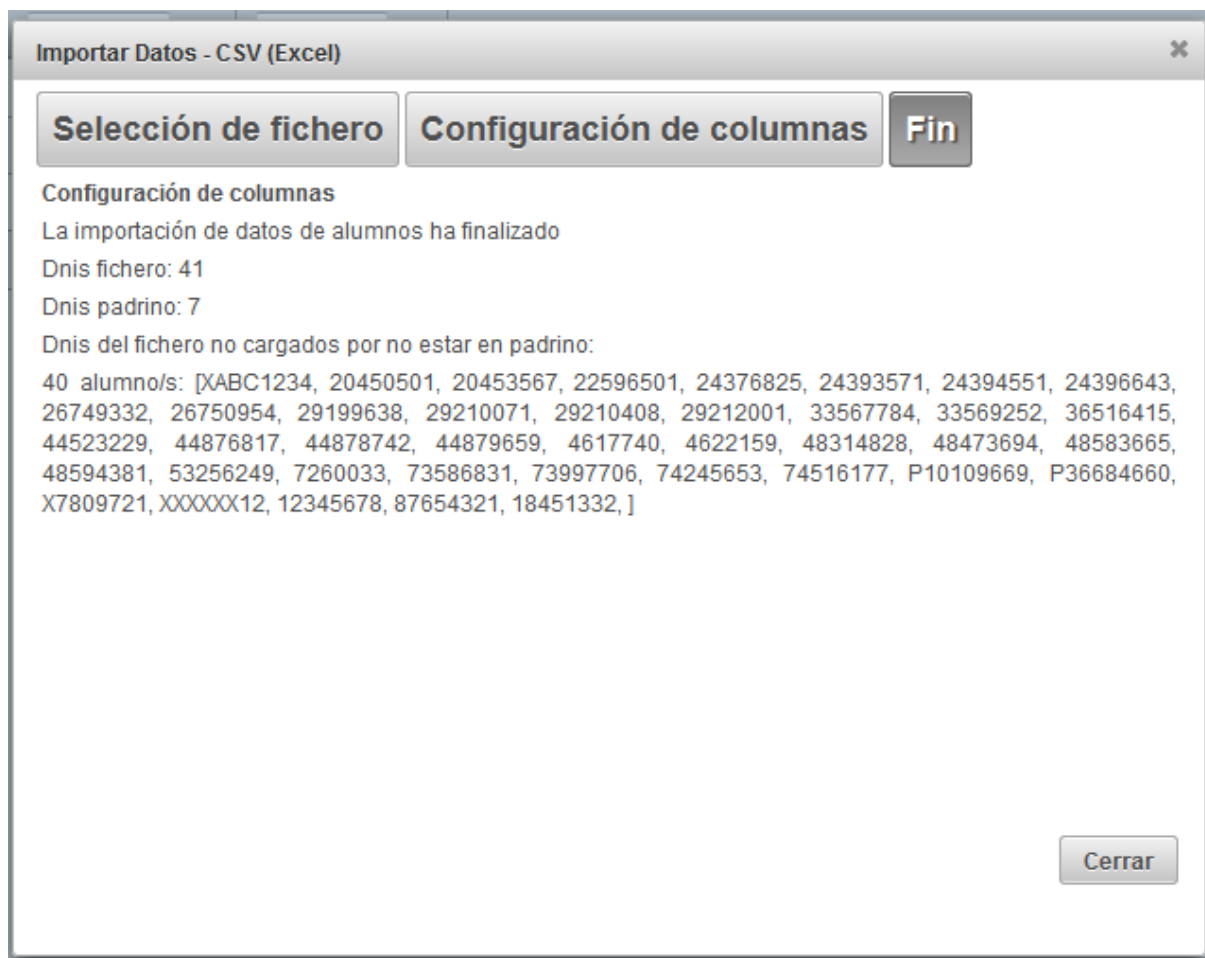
Importar Datos - CSV (Excel)

×

Selección de fichero

Configuración de columnas

Fin

Configuración de columnas

La importación de datos de alumnos ha finalizado

Dnis fichero: 41

Dnis padrino: 7

Dnis del fichero no cargados por no estar en padrino:

40 alumno/s: [XABC1234, 20450501, 20453567, 22596501, 24376825, 24393571, 24394551, 24396643, 26749332, 26750954, 29199638, 29210071, 29210408, 29212001, 33567784, 33569252, 36516415, 44523229, 44876817, 44878742, 44879659, 4617740, 4622159, 48314828, 48473694, 48583665, 48594381, 53256249, 7260033, 73586831, 73997706, 74245653, 74516177, P10109669, P36684660, X7809721, XXXXXX12, 12345678, 87654321, 18451332, ]

Cerrar